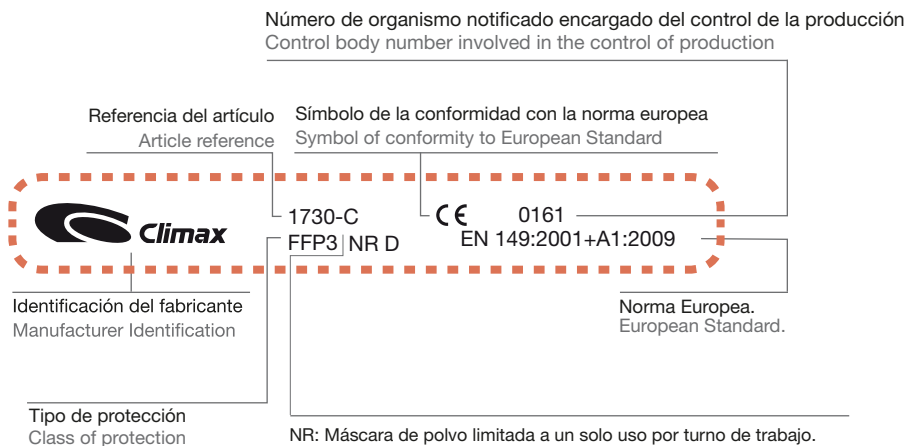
Número de organismo notificado encargado del control de la producción
Control body number involved in the control of production

Referencia del artículo
Article reference

Símbolo de la conformidad con la norma europea
Symbol of conformity to European Standard

Climax

1730-C

CE

0161

FFP3 | NR D

EN 149:2001+A1:2009

Identificación del fabricante
Manufacturer Identification

Norma Europea.
European Standard.

Tipo de protección
Class of protection

NR: Máscara de polvo limitada a un solo uso por turno de trabajo.